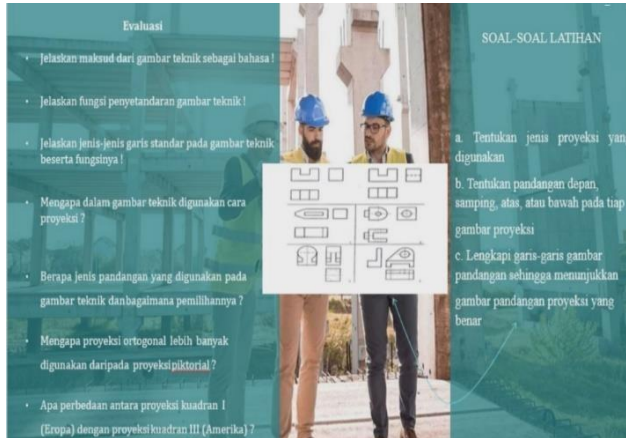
Evaluasi

- Jelaskan maksud dari gambar teknik sebagai bahasa !
- Jelaskan fungsi penyetandaran gambar teknik !
- Jelaskan jenis-jenis garis standar pada gambar teknik beserta fungsinya !
- Mengapa dalam gambar teknik digunakan cara proyeksi ?
- Berapa jenis pandangan yang digunakan pada gambar teknik danbagaimana pemilihannya ?
- Mengapa proyeksi ortogonal lebih banyak digunakan daripada proyeksipiktorial ?
- Apa perbedaan antara proyeksi kuadran 1 (Eropa) dengan proyeksi kuadran III (Amerika) ?

SOAL-SOAL LATIHAN

a. Tentukan jenis proyeksi yan digunakan

b. Tentukan pandangan depan, samping, atas, atau bawah pada tiap gambar proyeksi

c. Lengkapi garis-garis gambar pandangan sehingga menunjukkan gambar pandangan proyeksi yang benar